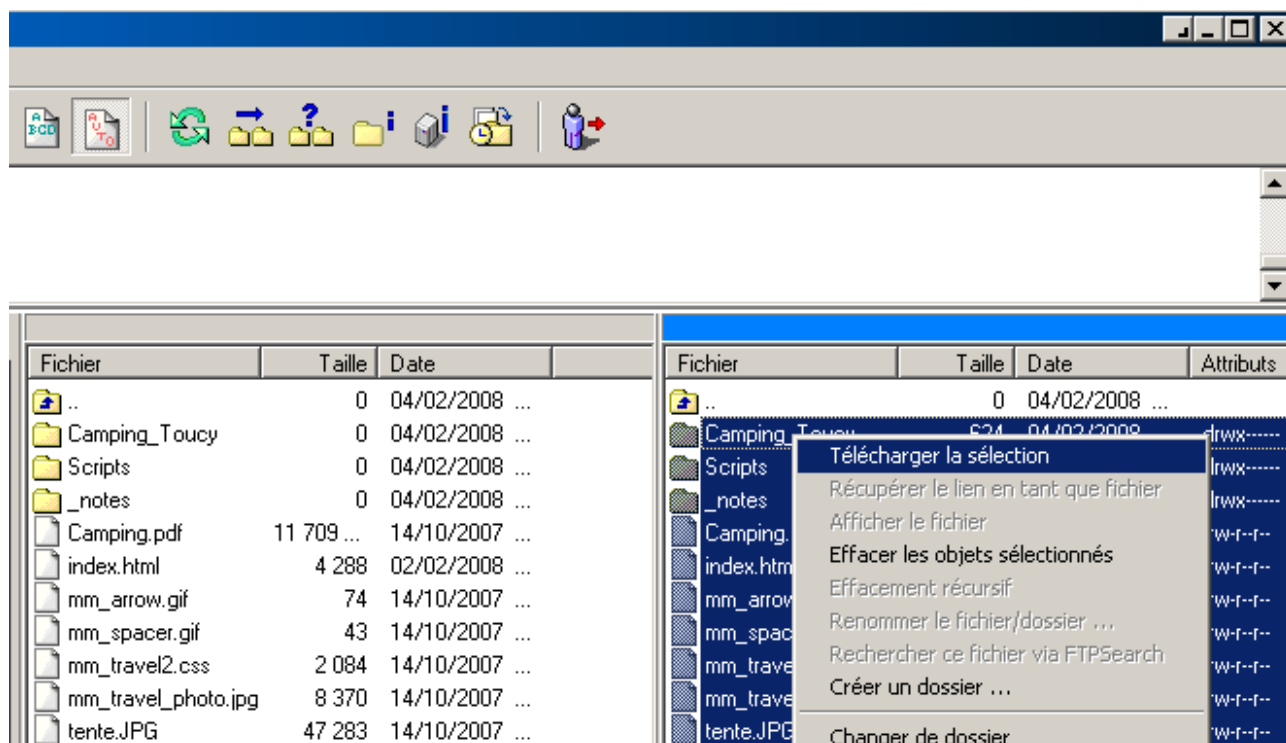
| Fichier | Taille | Date |
|---|---|---|
| .. | 0 | 04/02/2008 ... |
| Camping_Toucy | 0 | 04/02/2008 ... |
| Scripts | 0 | 04/02/2008 ... |
| _notes | 0 | 04/02/2008 ... |
| Camping.pdf | 11 709 ... | 14/10/2007 ... |
| index.html | 4 288 | 02/02/2008 ... |
| mm_arrow.gif | 74 | 14/10/2007 ... |
| mm_spacer.gif | 43 | 14/10/2007 ... |
| mm_travel2.css | 2 084 | 14/10/2007 ... |
| mm_travel_photo.jpg | 8 370 | 14/10/2007 ... |
| tente.JPG | 47 283 | 14/10/2007 ... |

| Fichier | Taille | Date | Attributs |
|---|---|---|---|
| .. | 0 | 04/02/2008 ... | |
| Camping_Toucy | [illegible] | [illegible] | drwx------ |
| Scripts | | | drwx------ |
| _notes | | | drwx------ |
| Camping. | | | rw-r--r-- |
| index.htm | | | rw-r--r-- |
| mm_arrow | | | rw-r--r-- |
| mm_spac | | | rw-r--r-- |
| mm_trave | | | rw-r--r-- |
| mm_trave | | | rw-r--r-- |
| tente.JPG | | | rw-r--r-- |

Télécharger la sélection
Récupérer le lien en tant que fichier
Afficher le fichier
Effacer les objets sélectionnés
Effacement récursif
Renommer le fichier/dossier ...
Rechercher ce fichier via FTPSearch
Créer un dossier ...
Changer de dossier